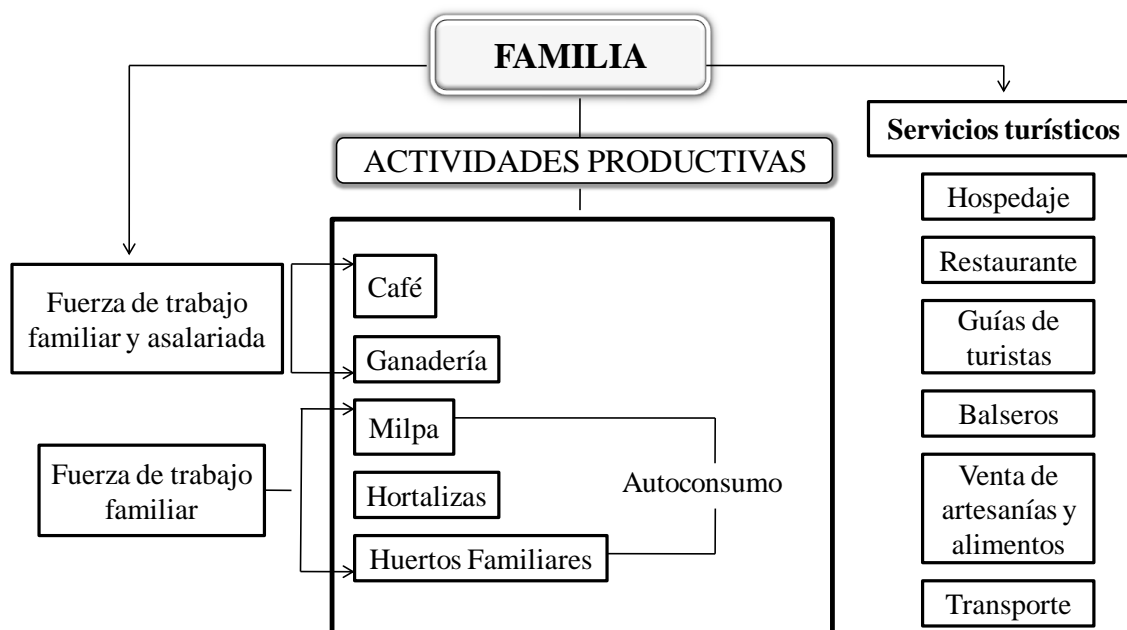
FAMILIA

ACTIVIDADES PRODUCTIVAS

Servicios turísticos

Hospedaje

Restaurante

Guías de turistas

Balseros

Venta de artesanías y alimentos

Transporte

Fuerza de trabajo familiar y asalariada

Café

Ganadería

Fuerza de trabajo familiar

Milpa

Hortalizas

Huertos Familiares

Autoconsumo